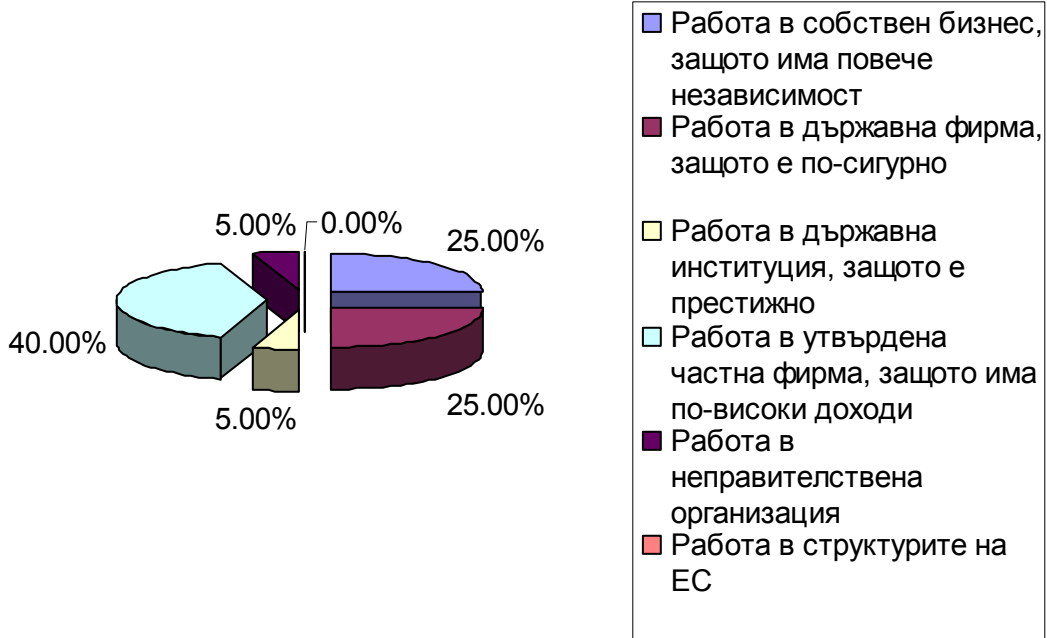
5.00%
0.00%
25.00%
40.00%
5.00%
25.00%

Работа в собствен бизнес, защото има повече независимост
Работа в държавна фирма, защото е по-сигурно
Работа в държавна институция, защото е престижно
Работа в утвърдена частна фирма, защото има по-високи доходи
Работа в неправителствена организация
Работа в структурите на ЕС